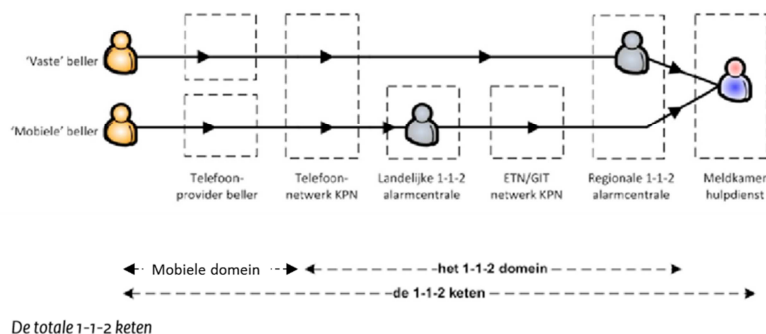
'Vaste' beller

'Mobiele' beller

Telefoonprovider beller

Telefoonnetwerk KPN

Landelijke 1-1-2 alarmcentrale

ETN/GIT netwerk KPN

Regionale 1-1-2 alarmcentrale

Meldkamer hulpdienst

Mobiele domein

het 1-1-2 domein

de 1-1-2 keten

De totale 1-1-2 keten